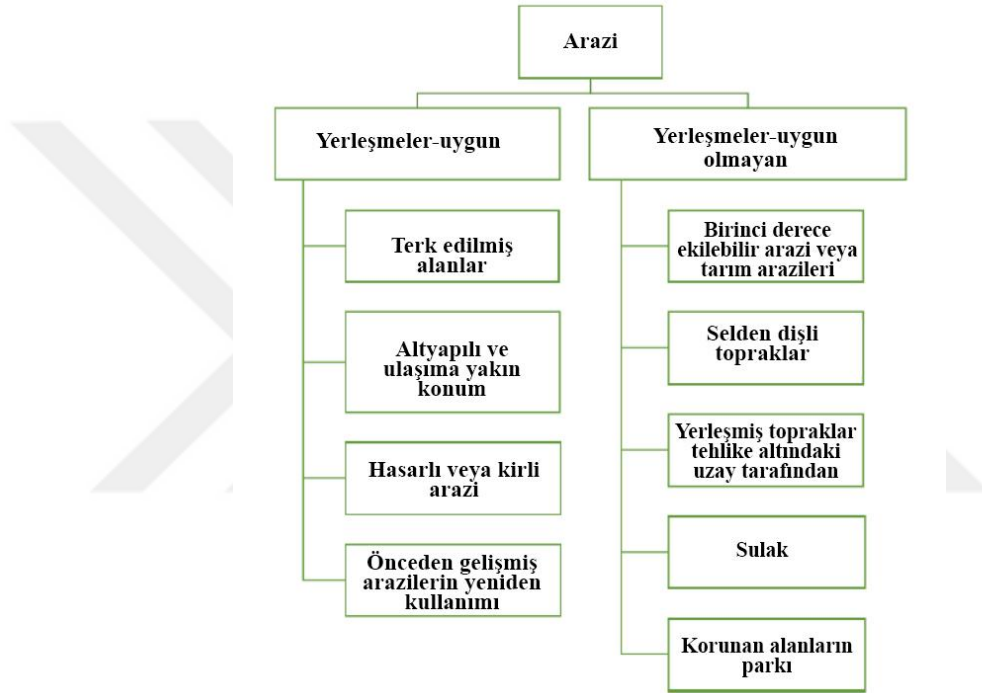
Arazi

Yerleşmeler-uygun

Terk edilmiş alanlar

Altyapılı ve ulaşıma yakın konum

Hasarlı veya kirli arazi

Önceden gelişmiş arazilerin yeniden kullanımı

Yerleşmeler-uygun olmayan

Birinci derece ekilebilir arazi veya tarım arazileri

Selden dişli topraklar

Yerleşmiş topraklar tehlike altındaki uzay tarafından

Sulak

Korunan alanların parkı